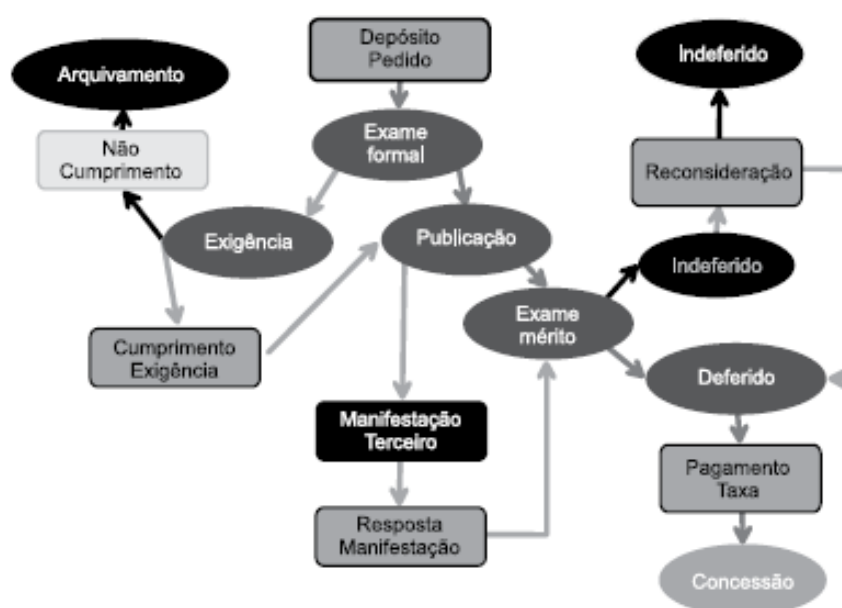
Depósito Pedido

Exame formal

Arquivamento

Não Cumprimento

Exigência

Publicação

Cumprimento Exigência

Indeferido

Reconsideração

Indeferido

Exame mérito

Deferido

Manifestação Terceiro

Resposta Manifestação

Pagamento Taxa

Concessão